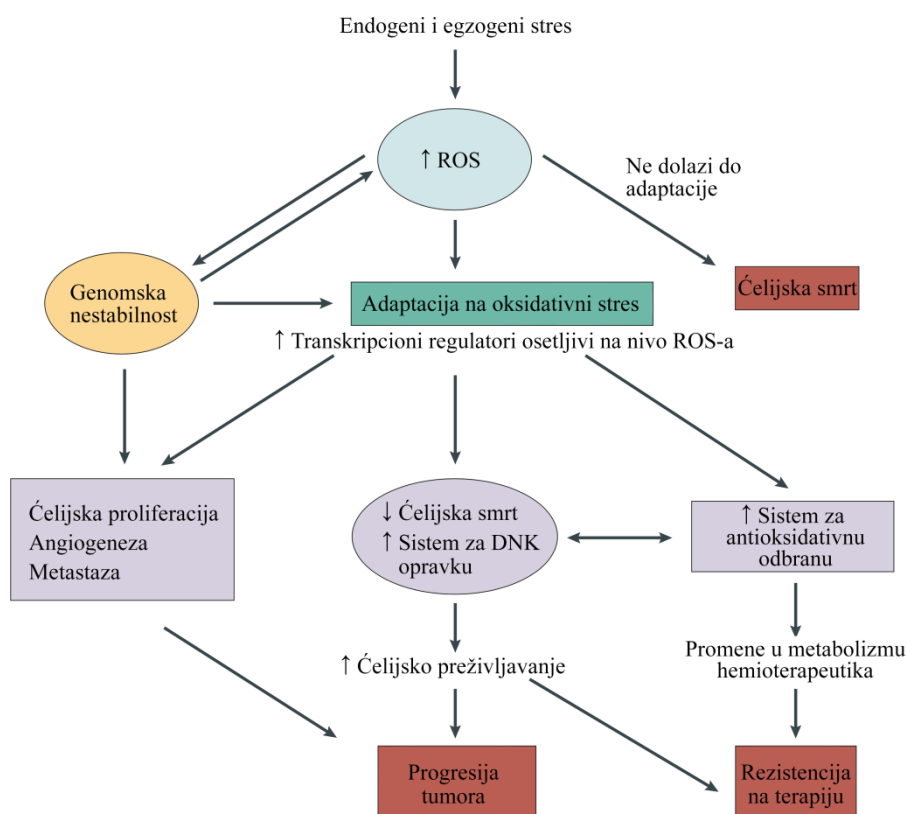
Endogeni i egzogeni stres

↑ ROS

Ne dolazi do adaptacije

Genomska nestabilnost

Adaptacija na oksidativni stres

Ćelijska smrt

↑ Transkripcioni regulatori osetljivi na nivo ROS-a

Ćelijska proliferacija
Angiogeneza
Metastaza

↓ Ćelijska smrt
↑ Sistem za DNK opravku

↑ Sistem za antioksidativnu odbranu

↑ Ćelijsko preživljavanje

Promene u metabolizmu hemioterapeutika

Progresija tumora

Rezistencija na terapiju